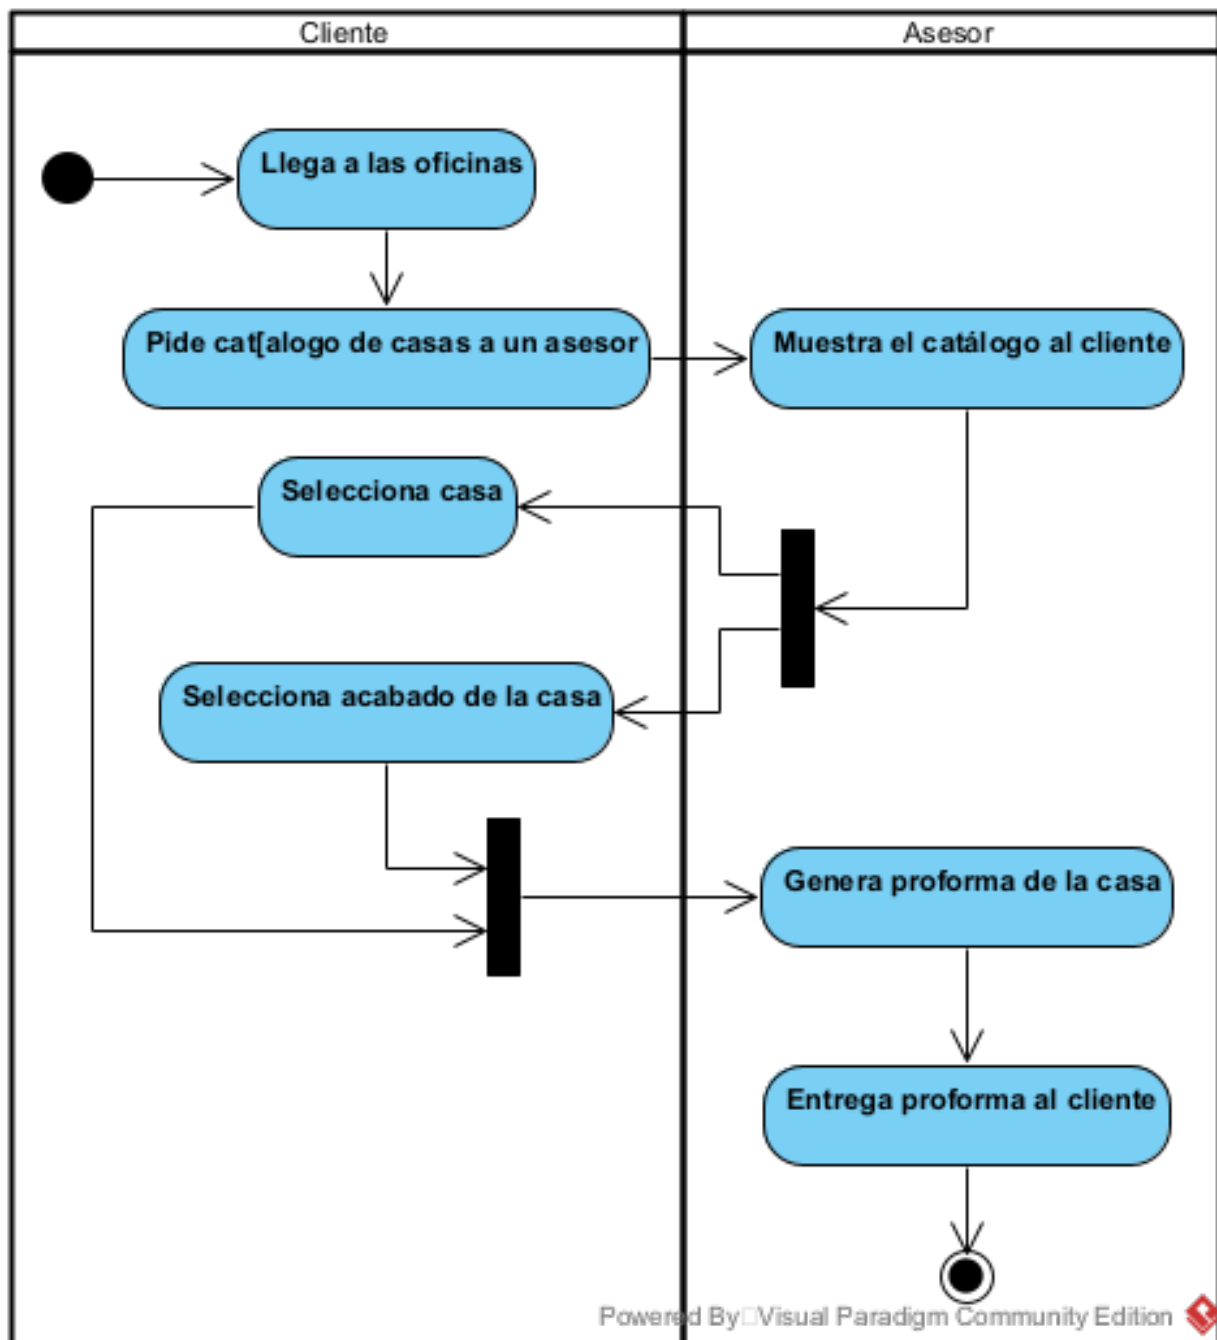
Cliente

Asesor

Llega a las oficinas

Pide cat[alogo de casas a un asesor

Muestra el catálogo al cliente

Selecciona casa

Selecciona acabado de la casa

Genera proforma de la casa

Entrega proforma al cliente

Powered By□Visual Paradigm Community Edition